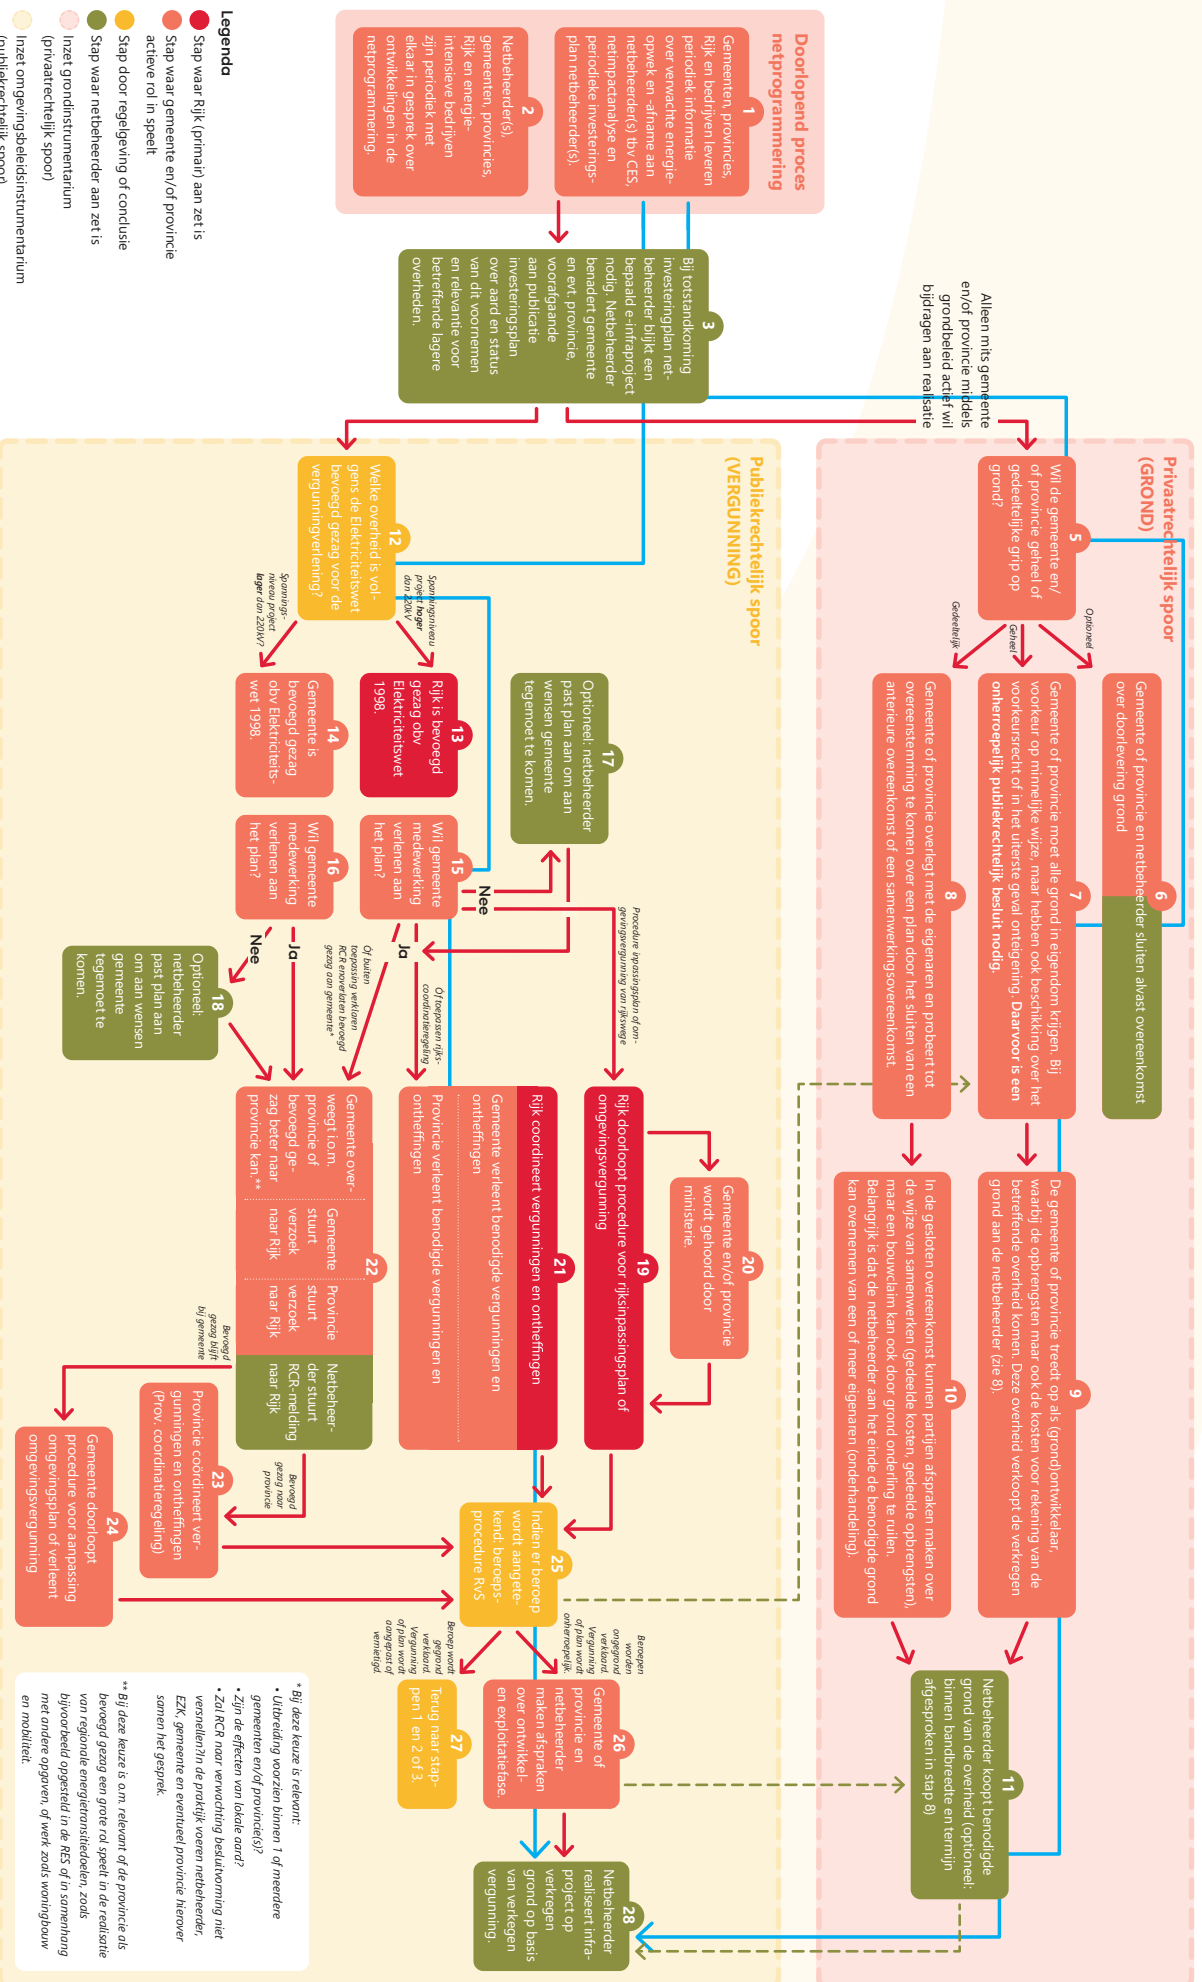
Doorlopend proces netprogrammering

1
Gemeenten, provincies, Rijk en bedrijven leveren periodiek informatie over verwachte energie-opwek en -afname aan netbeheerder(s) tbv CES, netimpactanalyse en periodieke investeringsplan netbeheerder(s).

2
Netbeheerder(s), gemeenten, provincies, Rijk en energie-intensieve bedrijven zijn periodiek met elkaar in gesprek over ontwikkelingen in de netprogrammering.

3
Bij totstandkoming investeringplan netbeheerder blijkt een bepaald e-infraproject nodig. Netbeheerder benadert gemeente en evt. provincie, voorafgaande aan publicatie investeringsplan over aard en status van dit voornemen en relevantie voor betreffende lagere overheden.

Legenda
Stap waar Rijk (primair) aan zet is
Stap waar gemeente en/of provincie actieve rol in speelt
Stap door regelgeving of conclusie
Stap waar netbeheerder aan zet is
Inzet grondinstrumentarium (privaatrechtelijk spoor)
Inzet omgevingsbeleidsinstrumentarium (publiekrechtelijk spoor)

Alleen mits gemeente en/of provincie middels grondbeleid actief wil bijdragen aan realisatie

Privaatrechtelijk spoor (GROND)

5
Wil de gemeente en/of provincie geheel of gedeeltelijke grip op grond?

Optioneel
Geheel
Gedeeltelijk

6
Gemeente of provincie en netbeheerder sluiten alvast overeenkomst over doorlevering grond

7
Gemeente of provincie moet alle grond in eigendom krijgen. Bij voorkeur op minnelijke wijze, maar hebben ook beschikking over het voorkeursrecht of in het uiterste geval onteigening. Daarvoor is een onherroepelijk publiekrechtelijk besluit nodig.

8
Gemeente of provincie overlegt met de eigenaren en probeert tot overeenstemming te komen over een plan door het sluiten van een anterieure overeenkomst of een samenwerkingsovereenkomst.

9
De gemeente of provincie treedt op als (grond)ontwikkelaar, waarbij de opbrengsten maar ook de kosten voor rekening van de betreffende overheid komen. Deze overheid verkoopt de verkregen grond aan de netbeheerder (zie 8).

10
In de gesloten overeenkomst kunnen partijen afspraken maken over de wijze van samenwerken (gedeelde kosten, gedeelde opbrengsten), maar een bouwclaim kan ook door grond onderling te ruilen. Belangrijk is dat de netbeheerder aan het einde de benodigde grond kan overnemen van een of meer eigenaren (onderhandeling).

11
Netbeheerder koopt benodigde grond van de overheid (optioneel: binnen bandbreedte en termijn afgesproken in stap 8)

Publiekrechtelijk spoor (VERGUNNING)

12
Welke overheid is volgens de Elektriciteitswet bevoegd gezag voor de vergunningverlening?

Spanningsniveau project hoger dan 220kV?
Spanningsniveau project lager dan 220kV?

13
Rijk is bevoegd gezag obv Elektriciteitswet 1998.

14
Gemeente is bevoegd gezag obv Elektriciteitswet 1998.

15
Wil gemeente medewerking verlenen aan het plan?

16
Wil gemeente medewerking verlenen aan het plan?

17
Optioneel: netbeheerder past plan aan om aan wensen gemeente tegemoet te komen.

18
Optioneel: netbeheerder past plan aan om aan wensen gemeente tegemoet te komen.

Nee
Ja
Ja
Nee

Procedure inpassingsplan of omgevingsvergunning van rijkswege

Óf toepassen rijkscoordinatieregeling

Óf buiten toepassing verklaren RCR en overdragen bevoegd gezag aan gemeente*

19
Rijk doorloopt procedure voor rijksinpassingsplan of omgevingsvergunning

20
Gemeente en/of provincie wordt gehoord door ministerie.

21
Rijk coördineert vergunningen en ontheffingen
Gemeente verleent benodigde vergunningen en ontheffingen
Provincie verleent benodigde vergunningen en ontheffingen

22
Gemeente overweegt i.o.m. provincie of bevoegd gezag beter naar provincie kan.**
Gemeente stuurt verzoek naar Rijk
Provincie stuurt verzoek naar Rijk
Netbeheerder stuurt RCR-melding naar Rijk

Bevoegd gezag blijft bij gemeente
Bevoegd gezag naar provincie

23
Provincie coördineert vergunningen en ontheffingen (Prov. coordinatieregeling)

24
Gemeente doorloopt procedure voor aanpassing omgevingsplan of verleent omgevingsvergunning

25
Indien er beroep wordt aangetekend: beroepsprocedure RvS

Beroepen worden ongegrond verklaard. Vergunning of plan wordt onherroepelijk.
Beroep wordt gegrond verklaard. Vergunning of plan wordt aangepast of vernietigd.

26
Gemeente of provincie en netbeheerder maken afspraken over ontwikkel- en exploitatiefase.

27
Terug naar stappen 1 en 2 of 3.

28
Netbeheerder realiseert infraproject op verkregen grond op basis van verkregen vergunning.

* Bij deze keuze is relevant:
• Uitbreiding voorzien binnen 1 of meerdere gemeenten en/of provincie(s)?
• Zijn de effecten van lokale aard?
• Zal RCR naar verwachting besluitvorming niet versnellen?In de praktijk voeren netbeheerder, EZK, gemeente en eventueel provincie hierover samen het gesprek.

** Bij deze keuze is o.m. relevant of de provincie als bevoegd gezag een grote rol speelt in de realisatie van regionale energietransitiedoelen, zoals bijvoorbeeld opgesteld in de RES of in samenhang met andere opgaven, of werk zoals woningbouw en mobiliteit.